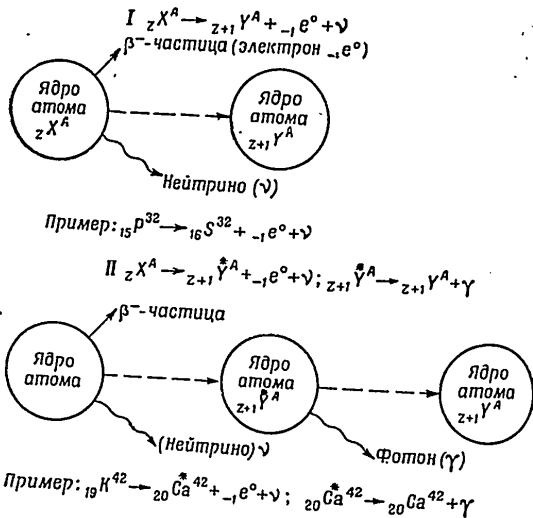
I ${}_{z}X^{A} \rightarrow {}_{z+1}Y^{A} + {}_{-1}e^{0} + \nu$

$\beta^{-}$-частица (электрон ${}_{-1}e^{0}$)

Ядро атома ${}_{z}X^{A}$

Ядро атома ${}_{z+1}Y^{A}$

Нейтрино ($\nu$)

Пример: ${}_{15}P^{32} \rightarrow {}_{16}S^{32} + {}_{-1}e^{0} + \nu$

II ${}_{z}X^{A} \rightarrow {}_{z+1}\overset{*}{Y}^{A} + {}_{-1}e^{0} + \nu$; ${}_{z+1}\overset{*}{Y}^{A} \rightarrow {}_{z+1}Y^{A} + \gamma$

$\beta^{-}$-частица

Ядро атома

Ядро атома ${}_{z+1}\overset{*}{Y}^{A}$

Ядро атома ${}_{z+1}Y^{A}$

(Нейтрино) $\nu$

Фотон ($\gamma$)

Пример: ${}_{19}K^{42} \rightarrow {}_{20}\overset{*}{Ca}^{42} + {}_{-1}e^{0} + \nu$; ${}_{20}\overset{*}{Ca}^{42} \rightarrow {}_{20}Ca^{42} + \gamma$